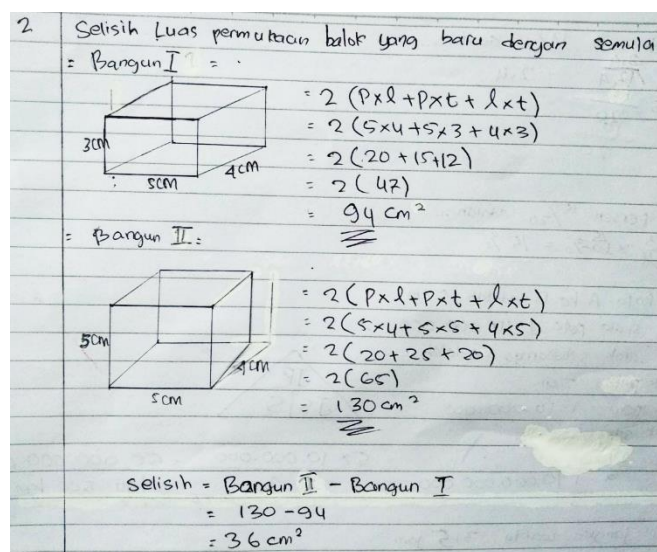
2 Selisih Luas permukaan balok yang baru dengan semula

: Bangun I = :

3cm
4cm
5cm

$= 2 (P \times l + P \times t + l \times t)$
$= 2 (5 \times 4 + 5 \times 3 + 4 \times 3)$
$= 2 (20 + 15 + 12)$
$= 2 (47)$
$= 94 \text{ cm}^2$

: Bangun II :

5cm
4cm
5cm

$= 2 (P \times l + P \times t + l \times t)$
$= 2 (5 \times 4 + 5 \times 5 + 4 \times 5)$
$= 2 (20 + 25 + 20)$
$= 2 (65)$
$= 130 \text{ cm}^2$

selisih = Bangun II − Bangun I
$= 130 - 94$
$= 36 \text{ cm}^2$